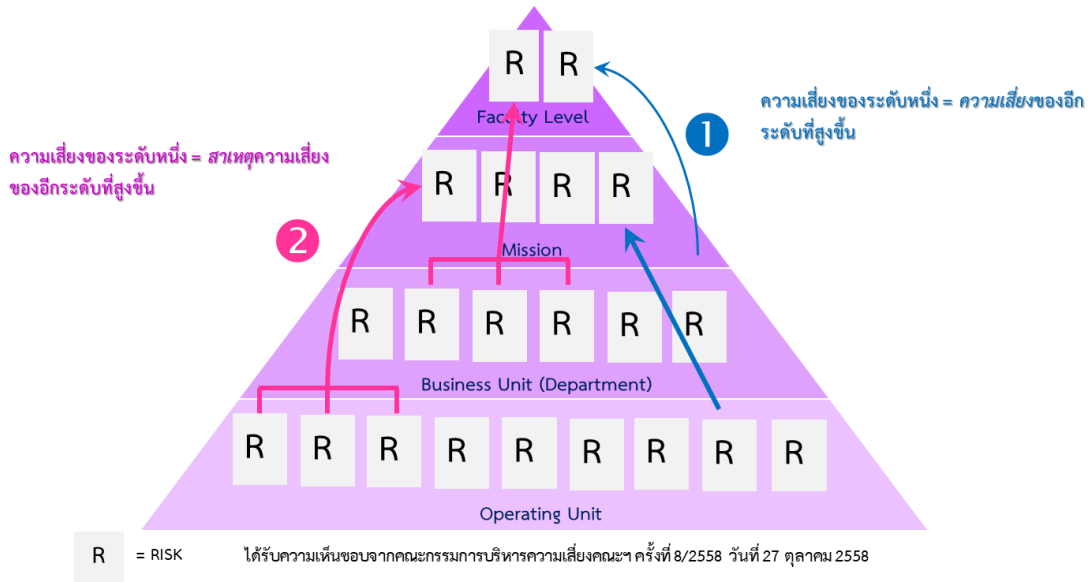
R R

Faculty Level

ความเสี่ยงของระดับหนึ่ง = ความเสี่ยงของอีกระดับที่สูงขึ้น

1

ความเสี่ยงของระดับหนึ่ง = สาเหตุความเสี่ยงของอีกระดับที่สูงขึ้น

R R R R

Mission

2

R R R R R R

Business Unit (Department)

R R R R R R R R R

Operating Unit

R = RISK

ได้รับความเห็นชอบจากคณะกรรมการบริหารความเสี่ยงคณะฯ ครั้งที่ 8/2558 วันที่ 27 ตุลาคม 2558